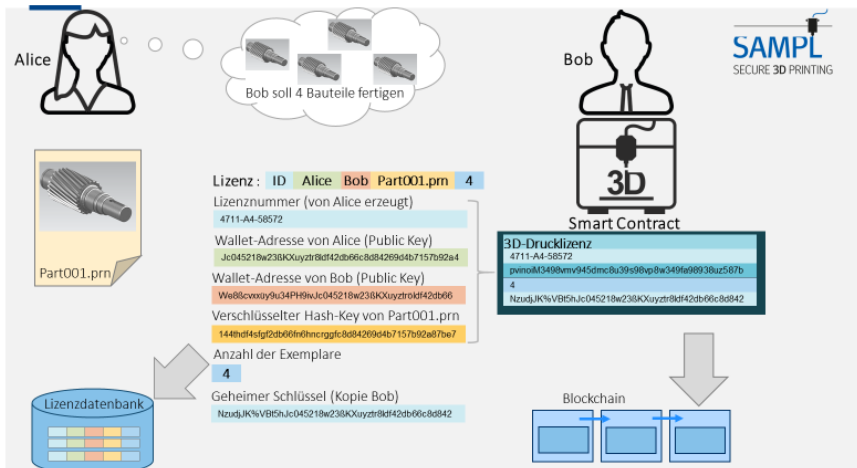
Alice

Bob soll 4 Bauteile fertigen

Bob

SAMPL
SECURE 3D PRINTING

3D

Smart Contract

Part001.prn

Lizenz : ID Alice Bob Part001.prn 4

Lizenznummer (von Alice erzeugt)
4711-A4-58572

Wallet-Adresse von Alice (Public Key)
Jc045218w23&KXuyztr8ldf42db66c8d84269d4b7157b92a4

Wallet-Adresse von Bob (Public Key)
We88cvxxüy9u34PH9ivJc045218w23&KXuyztr8ldf42db66

Verschlüsselter Hash-Key von Part001.prn
144thdf4sfgf2db66fn6hncrggfc8d84269d4b7157b92a87be7

Anzahl der Exemplare
4

Geheimer Schlüssel (Kopie Bob)
NzudjJK%VBt5hJc045218w23&KXuyztr8ldf42db66c8d842

3D-Drucklizenz
4711-A4-58572
pvinoiM3498vmv945dmc8u39s98vp8w349fa98938uz587b
4
NzudjJK%VBt5hJc045218w23&KXuyztr8ldf42db66c8d842

Lizenzdatenbank

Blockchain